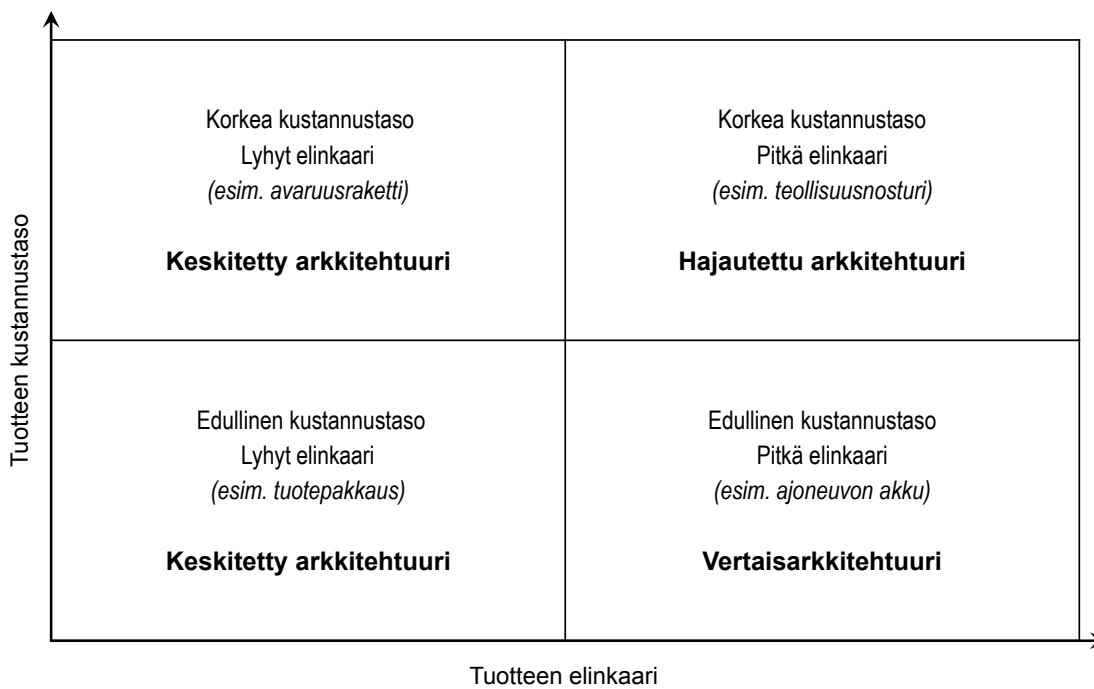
Tuotteen kustannustaso

Korkea kustannustaso
Lyhyt elinkaari
(esim. avaruusraketti)

**Keskitetty arkkitehtuuri**

Korkea kustannustaso
Pitkä elinkaari
(esim. teollisuusnosturi)

**Hajautettu arkkitehtuuri**

Edullinen kustannustaso
Lyhyt elinkaari
(esim. tuotepakkaus)

**Keskitetty arkkitehtuuri**

Edullinen kustannustaso
Pitkä elinkaari
(esim. ajoneuvon akku)

**Vertaisarkkitehtuuri**

Tuotteen elinkaari